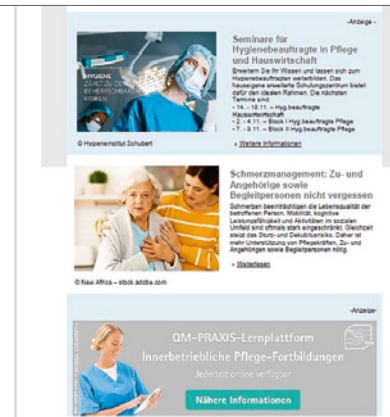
- Anzeige -

HYGIENE ZÄHLT ZU DEN BEWERTBAREN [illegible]

Seminare für Hygienebeauftragte in Pflege und Hauswirtschaft

Erweitern Sie Ihr Wissen und lassen sich zum Hygienebeauftragten weiterbilden. Das Neusiegene erweiterte Schulungszentrum bietet dafür den idealen Rahmen. Die nächsten Termine sind:
• 14. - 18.11. – Hyg.beauftragte Hauswirtschaft
• 2. - 4.11. – Block I Hyg.beauftragte Pflege
• 7. - 9.11. – Block II Hyg.beauftragte Pflege

© Hygieneinstitut Schubert

» Weitere Informationen

Schmerzmanagement: Zu- und Angehörige sowie Begleitpersonen nicht vergessen

Schmerzen beeinträchtigen die Lebensqualität der betroffenen Person. Mobilität, kognitive Leistungsfähigkeit und Aktivitäten im sozialen Umfeld sind oftmals stark eingeschränkt. Gleichzeitig steigt das Sturz- und Dekubitusrisiko. Daher ist mehr Unterstützung von Pflegekräften, Zu- und Angehörigen sowie Begleitpersonen nötig.

» Weiterlesen

© New Africa – stock.adobe.com

-Anzeige-

QM-PRAXIS-Lernplattform
Innerbetriebliche Pflege-Fortbildungen
Jederzeit online verfügbar

Nähere Informationen